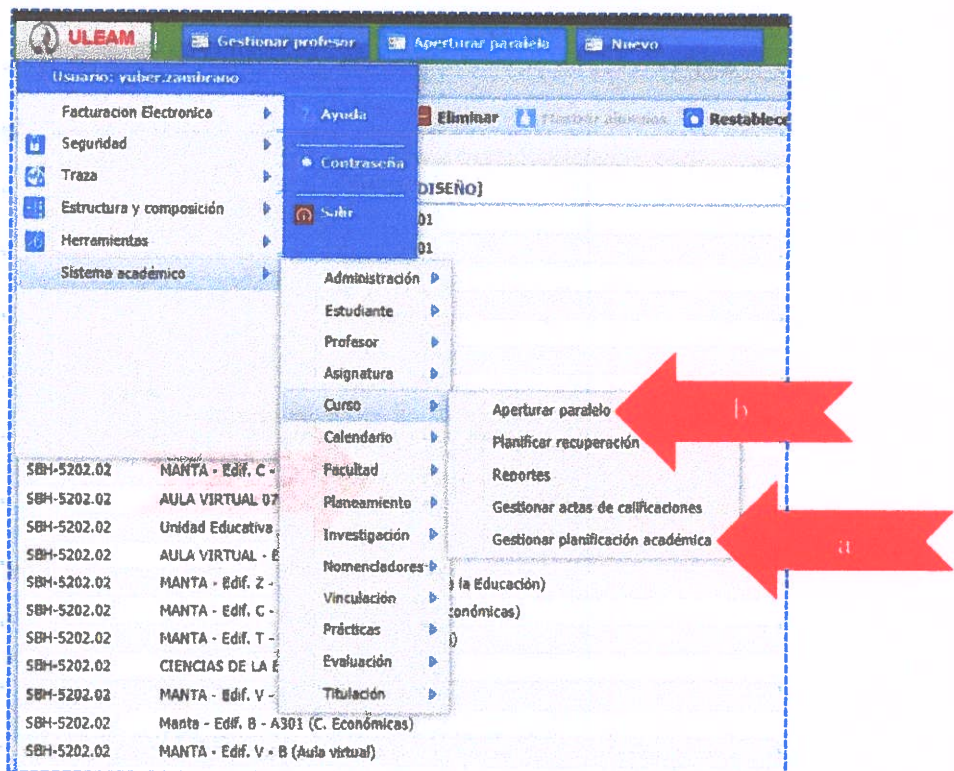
ULEAM
Gestionar profesor
Aperturar paralelo
Nuevo

Usuario: yuber.zambrano
Facturacion Electronica
Seguridad
Traza
Estructura y composición
Herramientas
Sistema académico

Ayuda
Contraseña
Salir

Eliminar
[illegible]
Restablec

DISEÑO]
01
01

Administración
Estudiante
Profesor
Asignatura
Curso
Calendario
Facultad
Planeamiento
Investigación
Nomencladores
Vinculación
Prácticas
Evaluación
Titulación

Aperturar paralelo
Planificar recuperación
Reportes
Gestionar actas de calificaciones
Gestionar planificación académica

b
a

SBH-5202.02 MANTA - Edif. C -
SBH-5202.02 AULA VIRTUAL 07
SBH-5202.02 Unidad Educativa
SBH-5202.02 AULA VIRTUAL - E
SBH-5202.02 MANTA - Edif. Z - la Educación)
SBH-5202.02 MANTA - Edif. C - conómicas)
SBH-5202.02 MANTA - Edif. T - )
SBH-5202.02 CIENCIAS DE LA E
SBH-5202.02 MANTA - Edif. V -
SBH-5202.02 Manta - Edif. B - A301 (C. Económicas)
SBH-5202.02 MANTA - Edif. V - B (Aula virtual)